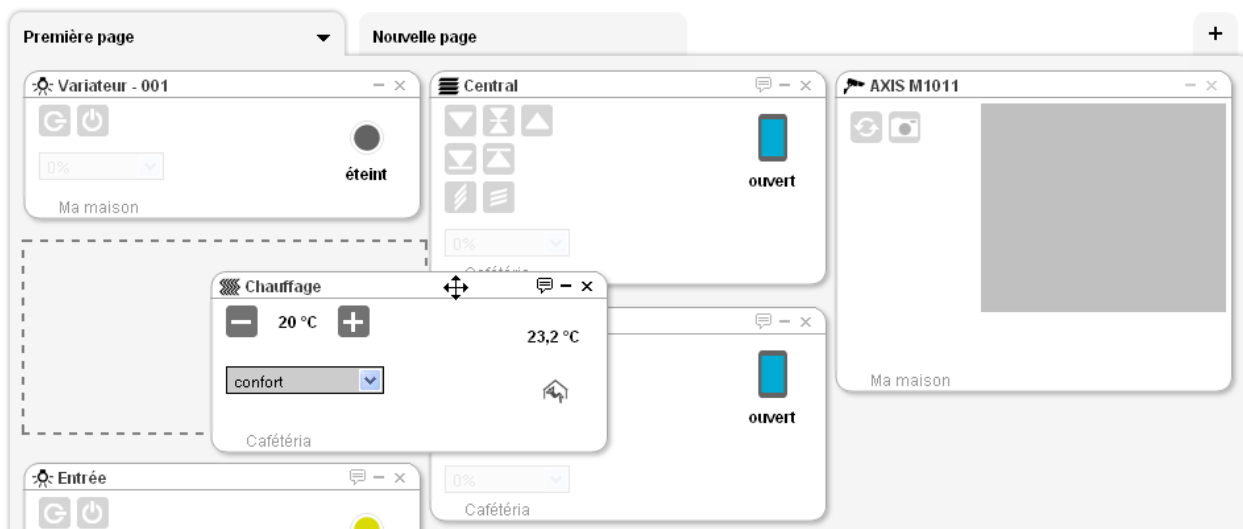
Première page

Nouvelle page

+

Variateur - 001

0%

éteint

Ma maison

Central

ouvert

0%

Cafétéria

AXIS M1011

Ma maison

Chauffage

20 °C

23,2 °C

confort

Cafétéria

ouvert

0%

Cafétéria

Entrée